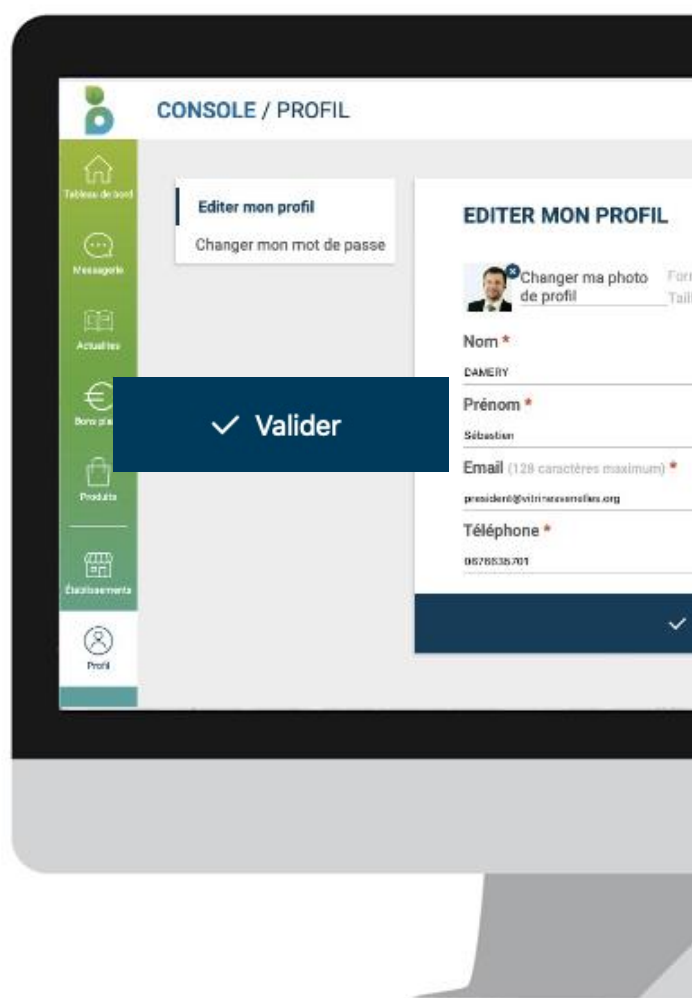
CONSOLE / PROFIL

Tableau de bord

Messagerie

Actualites

Bons pl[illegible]

Produits

Établissements

Profil

Editer mon profil

Changer mon mot de passe

EDITER MON PROFIL

Changer ma photo de profil

For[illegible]
Tail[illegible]

Nom *

DAMERY

Prénom *

Sébastien

Email (128 caractères maximum) *

president@vitrinesvernolles.org

Téléphone *

0678535701

✓ Valider

✓